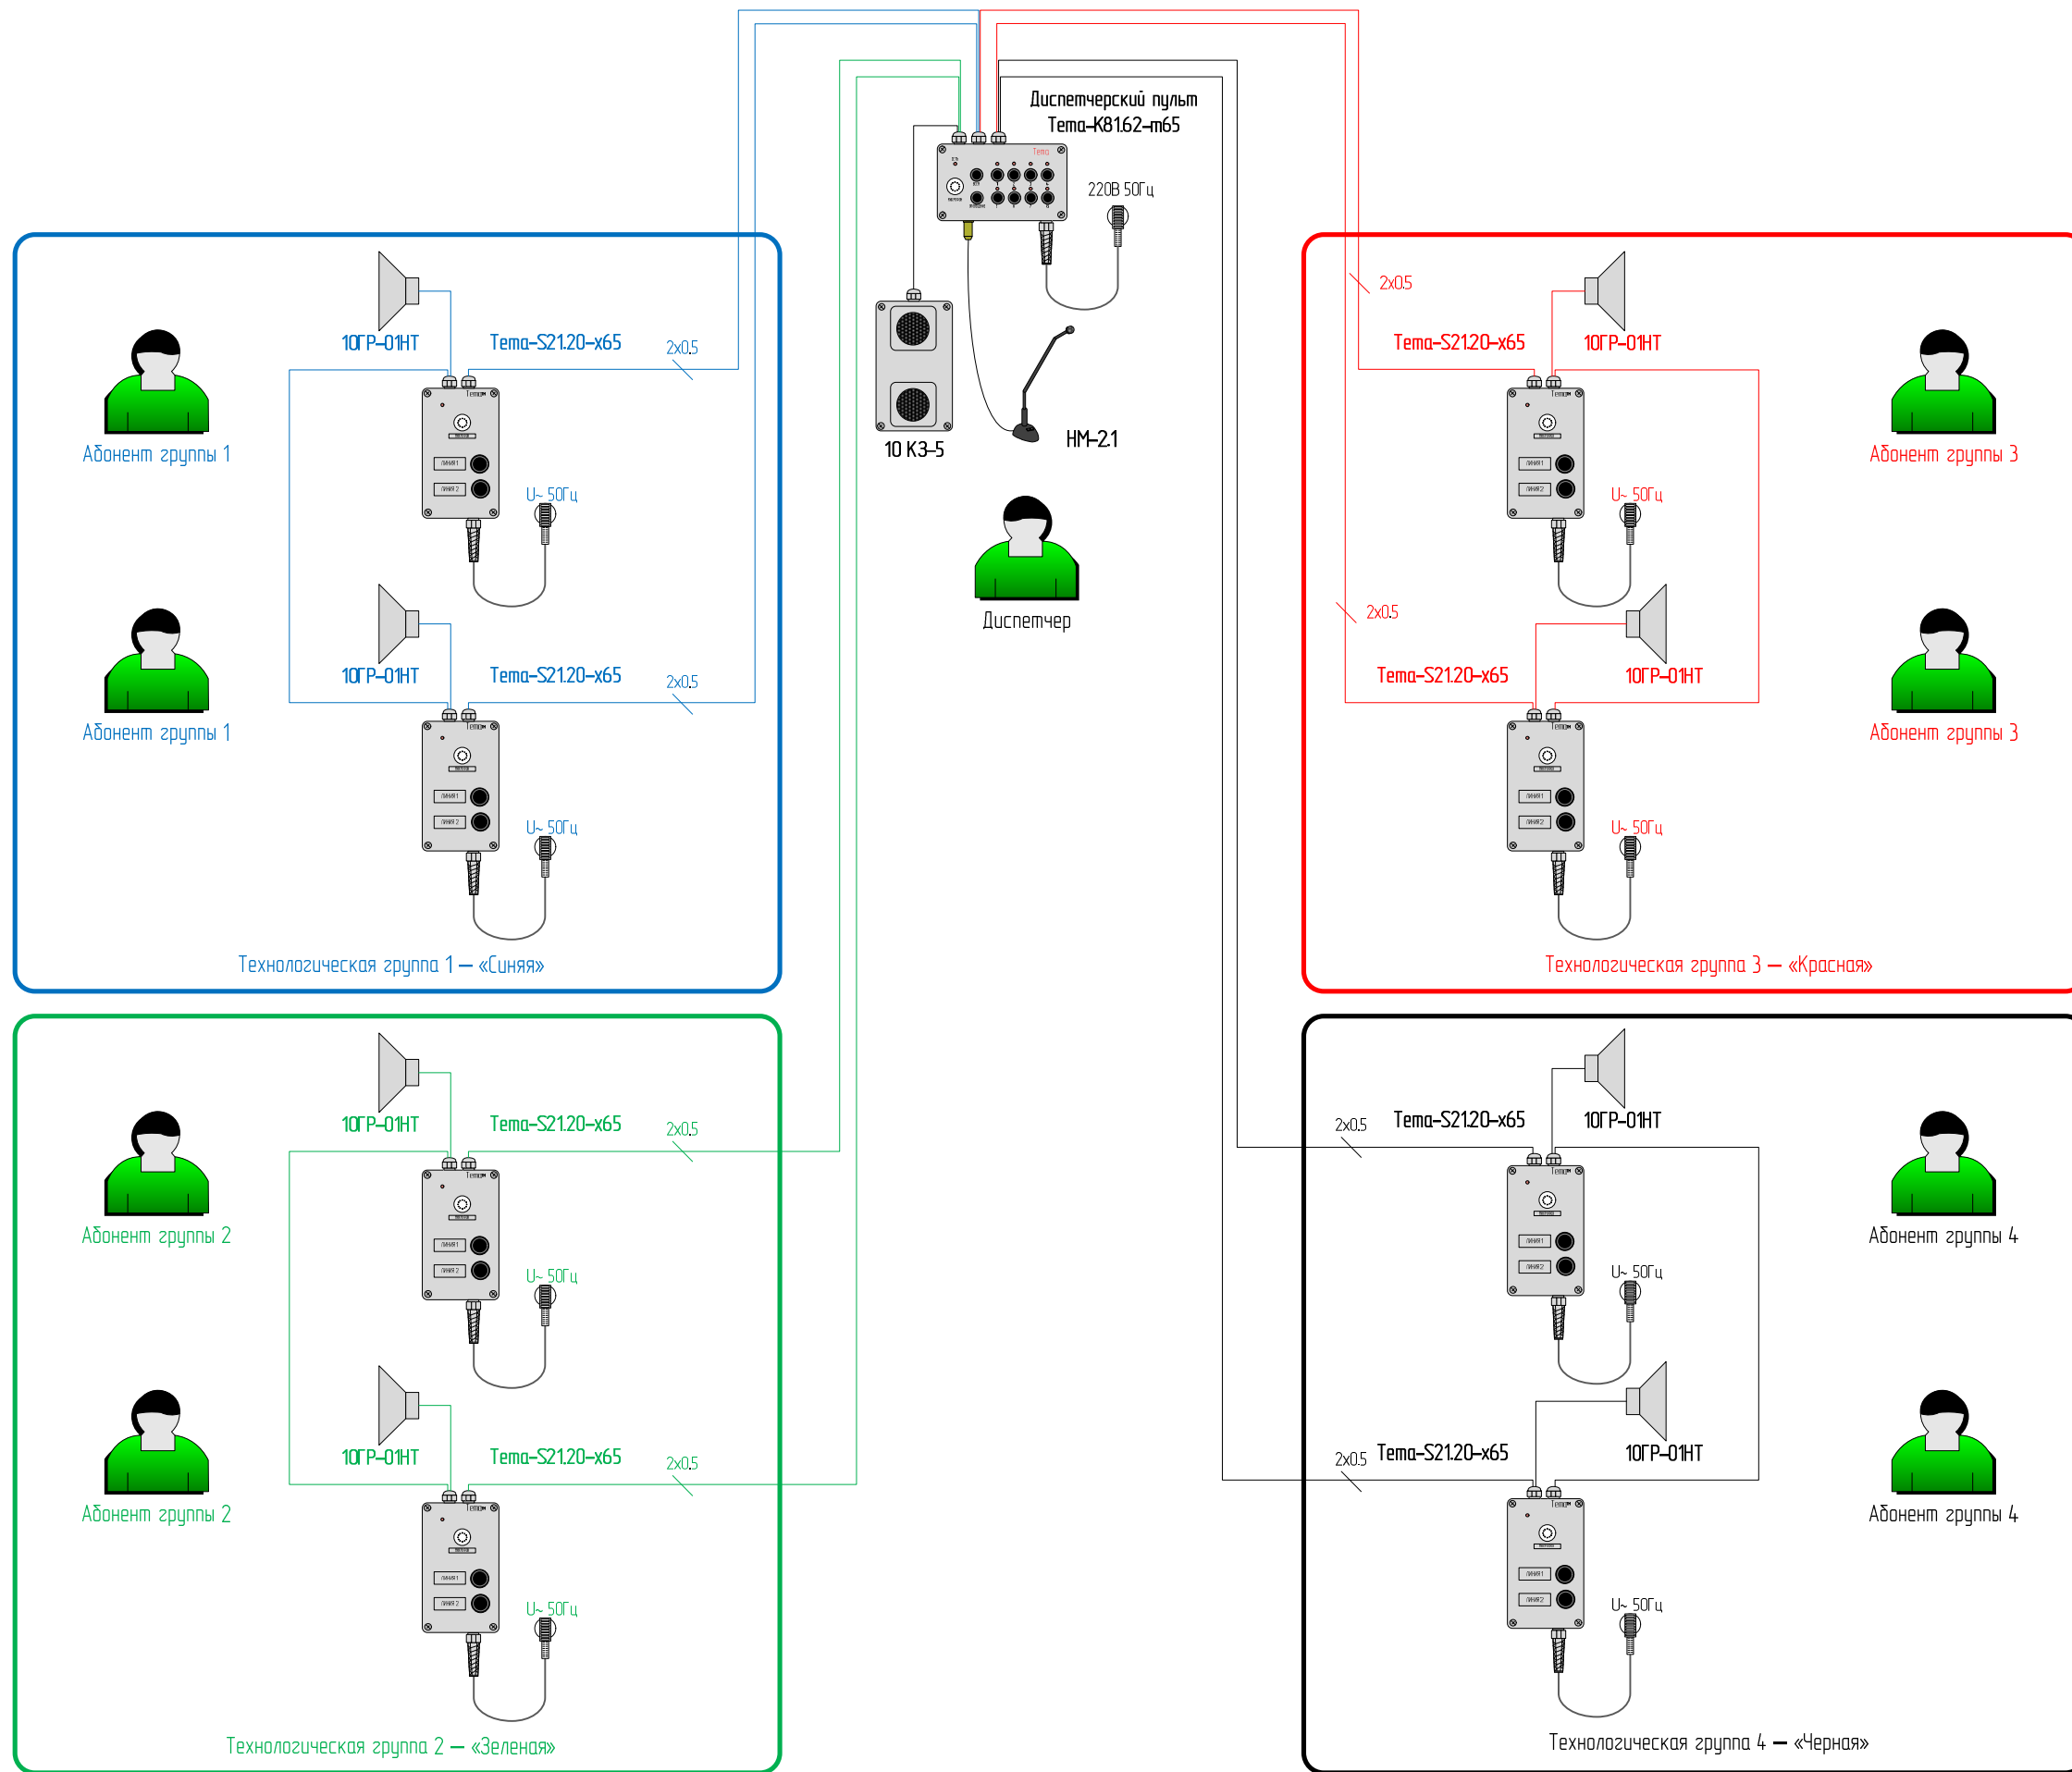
Диспетчерский пульт
Тема-К81.62-т65

220В 50Гц

10 К3-5

НМ-2.1

Диспетчер

10ГР-01НТ
Тема-S21.20-х65
2х0,5
Абонент группы 1
U~ 50Гц

10ГР-01НТ
Тема-S21.20-х65
2х0,5
Абонент группы 1
U~ 50Гц

Технологическая группа 1 — «Синяя»

2х0,5
Тема-S21.20-х65
10ГР-01НТ
Абонент группы 3
U~ 50Гц

2х0,5
Тема-S21.20-х65
10ГР-01НТ
Абонент группы 3
U~ 50Гц

Технологическая группа 3 — «Красная»

10ГР-01НТ
Тема-S21.20-х65
2х0,5
Абонент группы 2
U~ 50Гц

10ГР-01НТ
Тема-S21.20-х65
2х0,5
Абонент группы 2
U~ 50Гц

Технологическая группа 2 — «Зеленая»

2х0,5
Тема-S21.20-х65
10ГР-01НТ
Абонент группы 4
U~ 50Гц

2х0,5
Тема-S21.20-х65
10ГР-01НТ
Абонент группы 4
U~ 50Гц

Технологическая группа 4 — «Черная»